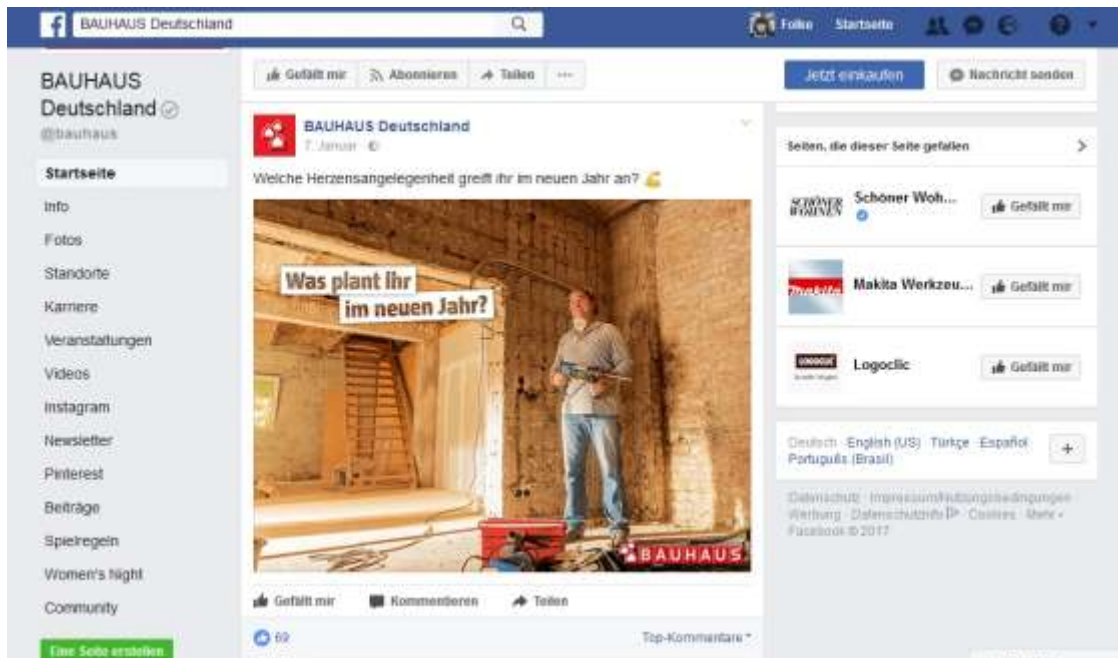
BAUHAUS Deutschland

Folke Startseite

BAUHAUS Deutschland
@bauhaus

Startseite
Info
Fotos
Standorte
Karriere
Veranstaltungen
Videos
Instagram
Newsletter
Pinterest
Beiträge
Spielregeln
Women's Night
Community

Eine Seite erstellen

Gefällt mir Abonnieren Teilen ···

BAUHAUS Deutschland
7. Januar

Welche Herzensangelegenheit greift ihr im neuen Jahr an?

Was plant ihr im neuen Jahr?

BAUHAUS

Gefällt mir Kommentieren Teilen

69

Top-Kommentare

Jetzt einkaufen

Nachricht senden

Seiten, die dieser Seite gefallen

SCHÖNER WOHNEN

Schöner Woh...

Gefällt mir

makita

Makita Werkzeu...

Gefällt mir

Logoclic

Gefällt mir

Deutsch · English (US) · Türkçe · Español · Português (Brasil)

+

Datenschutz · Impressum/Nutzungsbedingungen · Werbung · Datenschutzinfo · Cookies · Mehr · Facebook © 2017